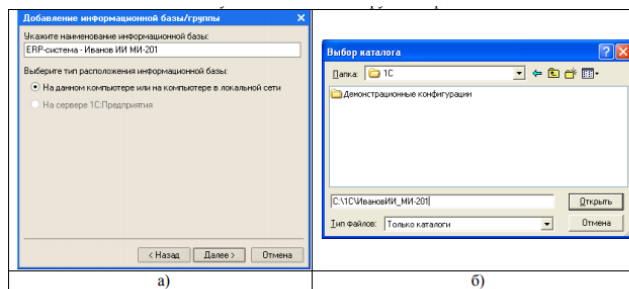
Добавление информационной базы/группы

Укажите наименование информационной базы:

ERP-система - Иванов ИИ МИ-201

Выберите тип расположения информационной базы:

На данном компьютере или на компьютере в локальной сети

На сервере 1С:Предприятия

< Назад | Далее > | Отмена

а)

Выбор каталога

Папка: 1C

Демонстрационные конфигурации

C:\1C\ИвановИИ_МИ-201

Открыть

Тип файлов: Только каталоги

Отмена

б)